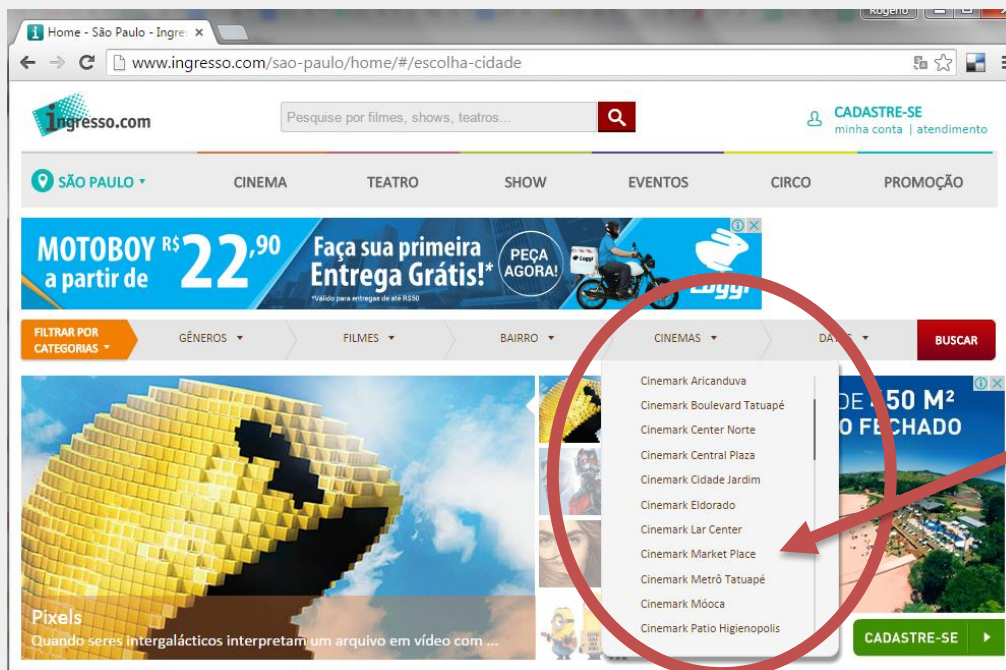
Home - São Paulo - Ingre ×

Rogerio

www.ingresso.com/sao-paulo/home/#/escolha-cidade

ingresso.com

Pesquise por filmes, shows, teatros...

CADASTRE-SE
minha conta | atendimento

SÃO PAULO ▾ CINEMA TEATRO SHOW EVENTOS CIRCO PROMOÇÃO

MOTOBOY a partir de R$ 22,90 Faça sua primeira Entrega Grátis!* PEÇA AGORA!
*Válido para entregas de até R$50
Loggi

FILTRAR POR CATEGORIAS ▾ GÊNEROS ▾ FILMES ▾ BAIRRO ▾ CINEMAS ▾ DATAS ▾ BUSCAR

Cinemark Aricanduva
Cinemark Boulevard Tatuapé
Cinemark Center Norte
Cinemark Central Plaza
Cinemark Cidade Jardim
Cinemark Eldorado
Cinemark Lar Center
Cinemark Market Place
Cinemark Metrô Tatuapé
Cinemark Móoca
Cinemark Patio Higienopolis

DE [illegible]50 M²
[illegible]O FECHADO

Pixels
Quando seres intergalácticos interpretam um arquivo em vídeo com ...

CADASTRE-SE